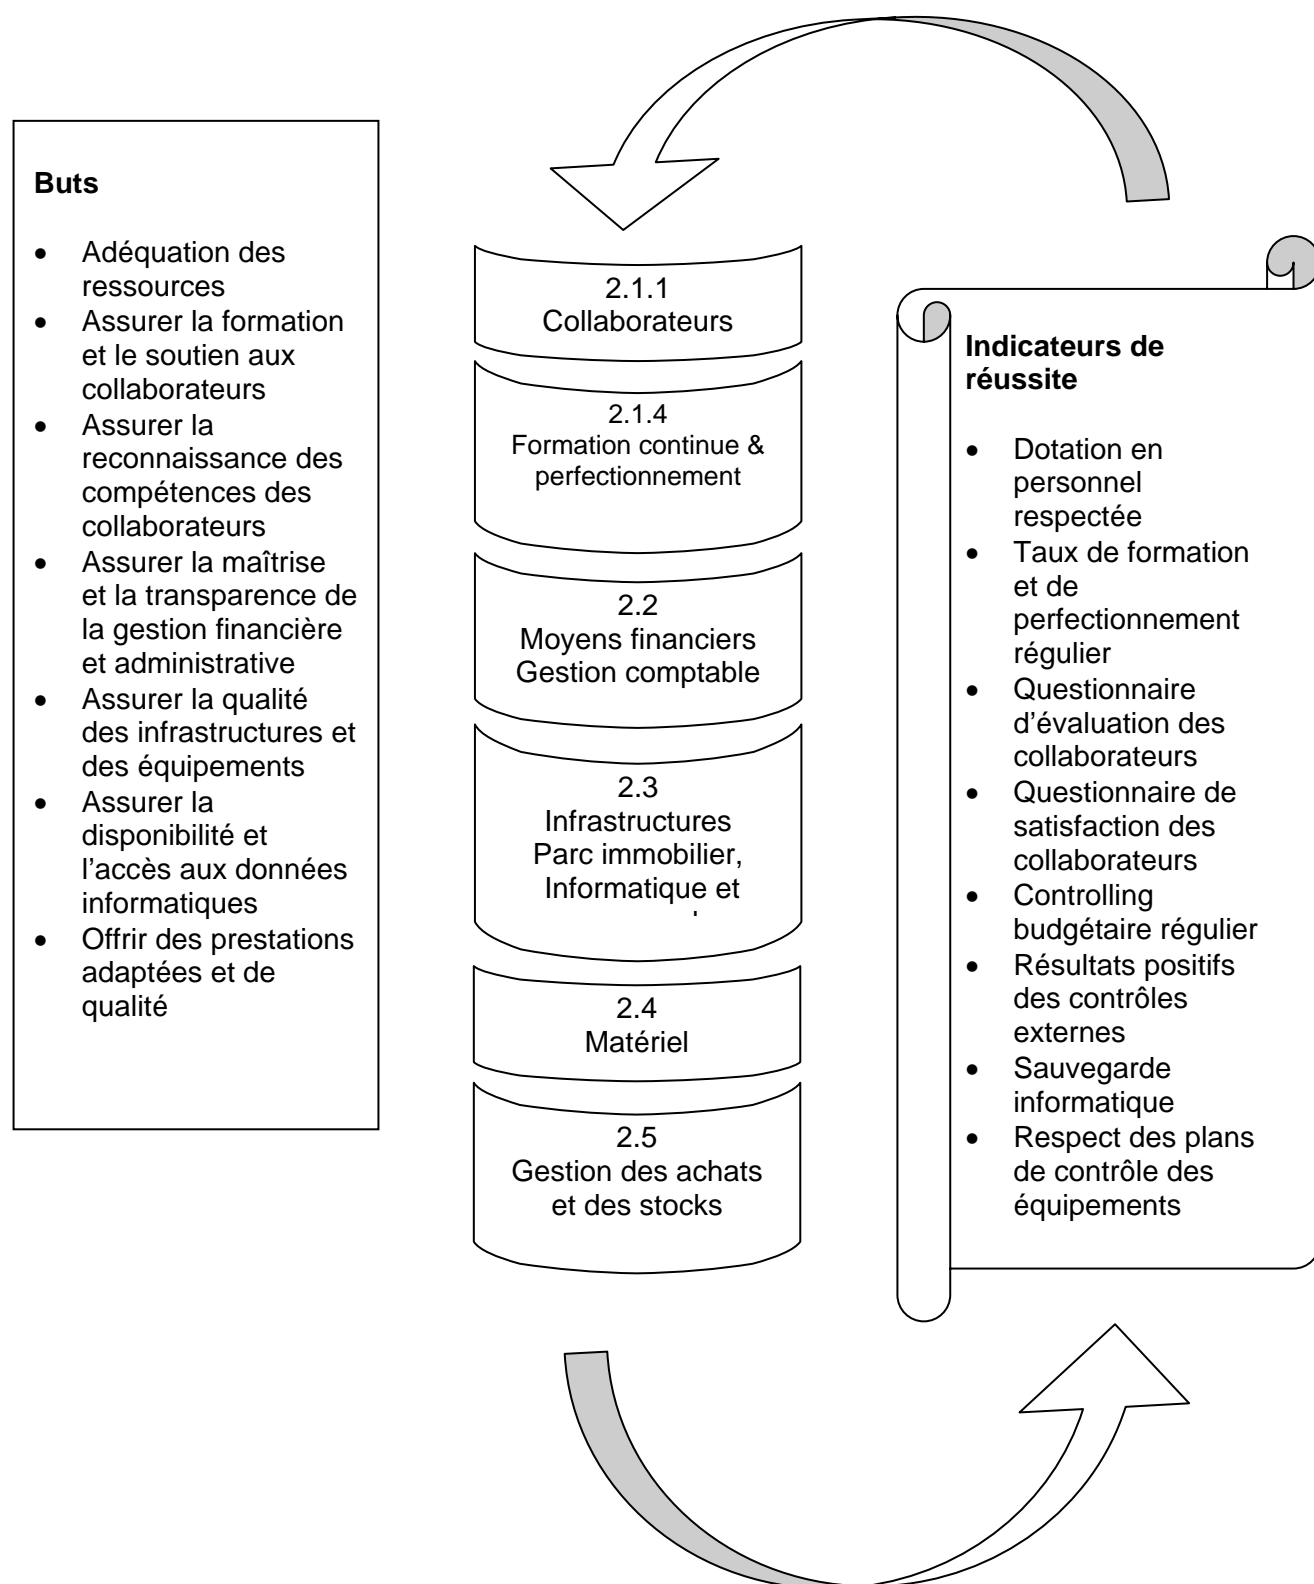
**Buts**

- Adéquation des ressources
- Assurer la formation et le soutien aux collaborateurs
- Assurer la reconnaissance des compétences des collaborateurs
- Assurer la maîtrise et la transparence de la gestion financière et administrative
- Assurer la qualité des infrastructures et des équipements
- Assurer la disponibilité et l'accès aux données informatiques
- Offrir des prestations adaptées et de qualité

2.1.1
Collaborateurs

2.1.4
Formation continue & perfectionnement

2.2
Moyens financiers
Gestion comptable

2.3
Infrastructures
Parc immobilier, Informatique et
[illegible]

2.4
Matériel

2.5
Gestion des achats et des stocks

**Indicateurs de réussite**

- Dotation en personnel respectée
- Taux de formation et de perfectionnement régulier
- Questionnaire d'évaluation des collaborateurs
- Questionnaire de satisfaction des collaborateurs
- Controlling budgétaire régulier
- Résultats positifs des contrôles externes
- Sauvegarde informatique
- Respect des plans de contrôle des équipements